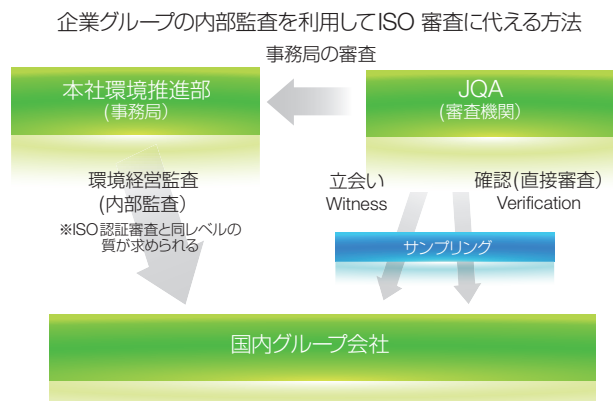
企業グループの内部監査を利用してISO 審査に代える方法

事務局の審査

本社環境推進部
（事務局）

JQA
（審査機関）

環境経営監査
（内部監査）

※ISO認証審査と同レベルの質が求められる

立会い
Witness

確認（直接審査）
Verification

サンプリング

国内グループ会社